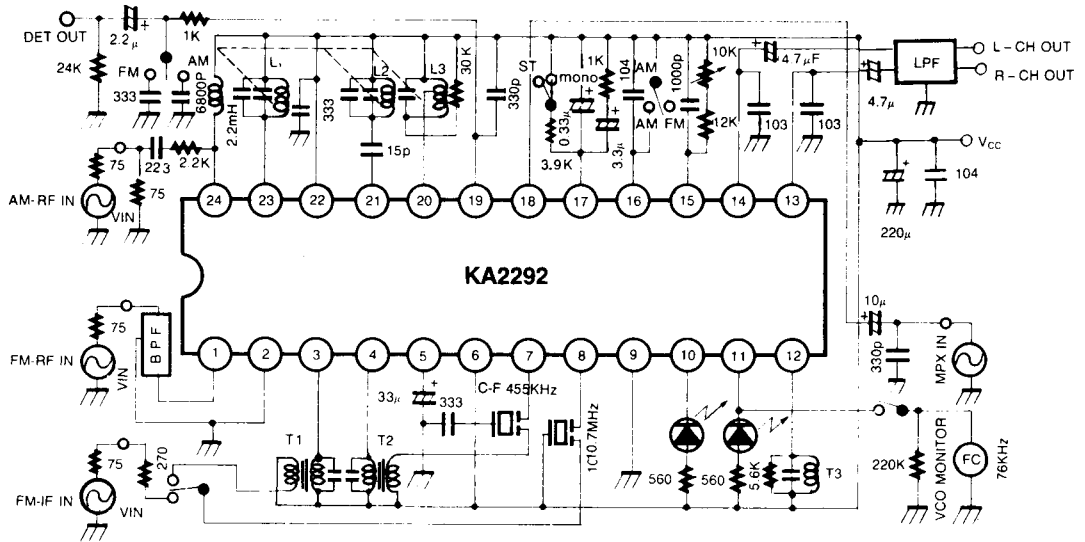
DET OUT
2.2μ
1K
24K
FM
AM
333
6800P
2.2mH
L1
333
L2
L3
30K
15p
330p
ST
mono
1K
104
AM
1000p
10K
4.7μF
LPF
L - CH OUT
R - CH OUT
4.7μ
0.33μ
3.9K
3.3μ
AM
FM
12K
103
103
VCC
104
220μ
75
22
3
2.2K
AM-RF IN
75
VIN
24
23
22
21
20
19
18
17
16
15
14
13
KA2292
1
2
3
4
5
6
7
8
9
10
11
12
10μ
75
BPF
FM-RF IN
VIN
330p
MPX IN
33μ
333
C-F 455KHz
1C10.7MHz
75
270
FM-IF IN
VIN
T1
T2
560
560
5.6K
T3
220K
VCO MONITOR
FC
76KHz